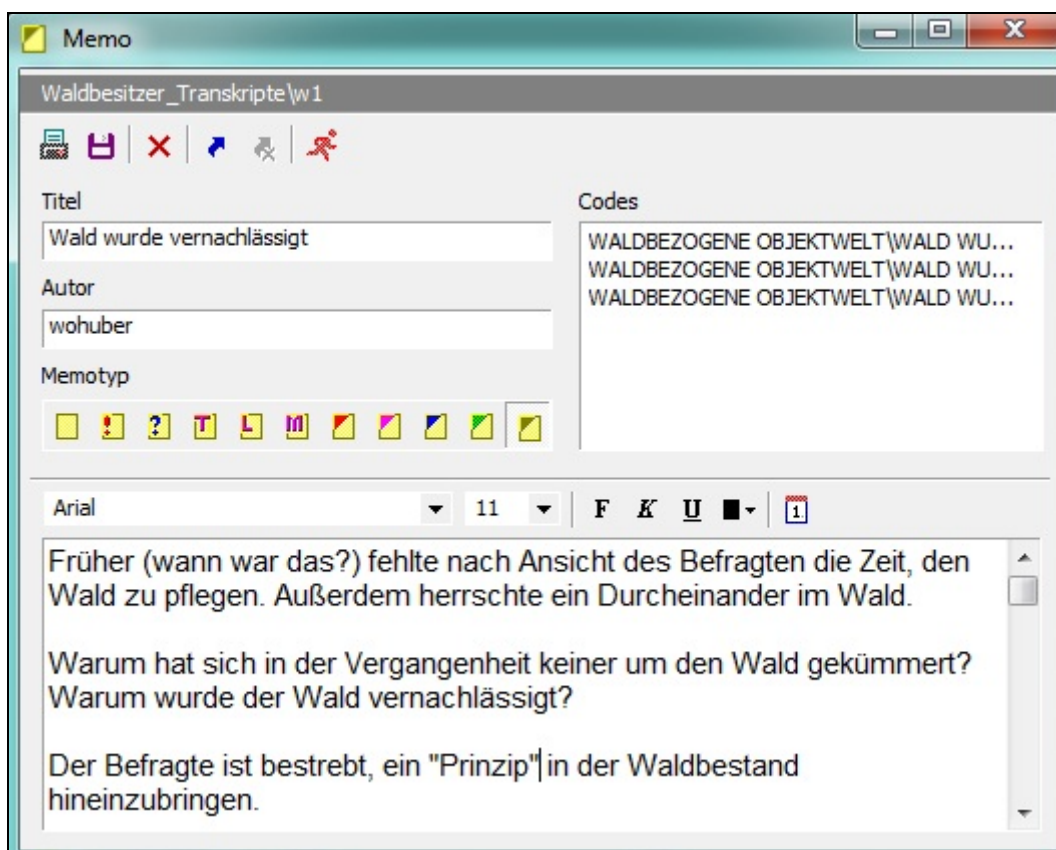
Memo

Waldbesitzer_Transkripte\w1

Titel

Wald wurde vernachlässigt

Autor

wohuber

Memotyp

! ? T L M

Codes

WALDBEZOGENE OBJEKTWELT\WALD WU...
WALDBEZOGENE OBJEKTWELT\WALD WU...
WALDBEZOGENE OBJEKTWELT\WALD WU...

Arial 11 F K U 1

Früher (wann war das?) fehlte nach Ansicht des Befragten die Zeit, den Wald zu pflegen. Außerdem herrschte ein Durcheinander im Wald.

Warum hat sich in der Vergangenheit keiner um den Wald gekümmert? Warum wurde der Wald vernachlässigt?

Der Befragte ist bestrebt, ein "Prinzip" in der Waldbestand hineinzubringen.